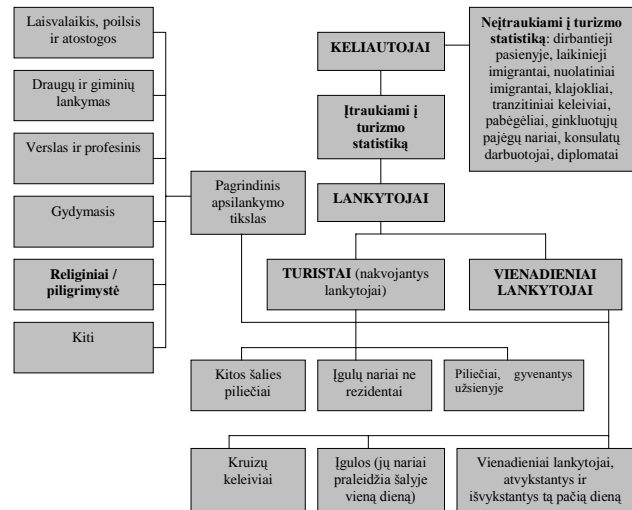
Laisvalaikis, poilsis ir atostogos

Draugų ir giminių lankymas

Verslas ir profesinis

Gydymasis

Religiniai / piligrimystė

Kiti

Pagrindinis apsilankymo tikslas

KELIAUTOJAI

Neįtraukiami į turizmo statistiką: dirbantieji pasienyje, laikinieji imigrantai, nuolatiniai imigrantai, klajokliai, tranzitiniai keleiviai, pabėgėliai, ginkluotųjų pajėgų nariai, konsulatų darbuotojai, diplomatai

Įtraukiami į turizmo statistiką

LANKYTOJAI

TURISTAI (nakvojantys lankytojai)

VIENADIENIAI LANKYTOJAI

Kitos šalies piliečiai

Įgulų nariai ne rezidentai

Piliečiai, gyvenantys užsienyje

Kruizų keleiviai

Įgulos (jų nariai praleidžia šalyje vieną dieną)

Vienadieniai lankytojai, atvykstantys ir išvykstantys tą pačią dieną